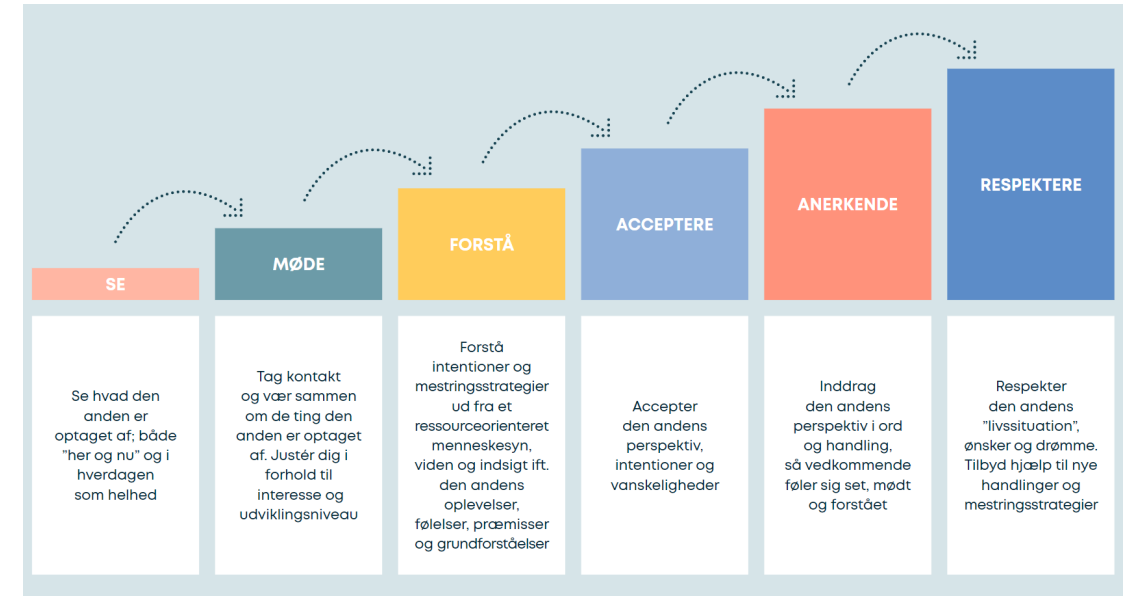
SE

MØDE

FORSTÅ

ACCEPTERE

ANERKENDE

RESPEKTERE

Se hvad den anden er optaget af; både "her og nu" og i hverdagen som helhed

Tag kontakt og vær sammen om de ting den anden er optaget af. Justér dig i forhold til interesse og udviklingsniveau

Forstå intentioner og mestringsstrategier ud fra et ressourceorienteret menneskesyn, viden og indsigt ift. den andens oplevelser, følelser, præmisser og grundforståelser

Accepter den andens perspektiv, intentioner og vanskeligheder

Inddrag den andens perspektiv i ord og handling, så vedkommende føler sig set, mødt og forstået

Respekter den andens "livssituation", ønsker og drømme. Tilbyd hjælp til nye handlinger og mestringsstrategier